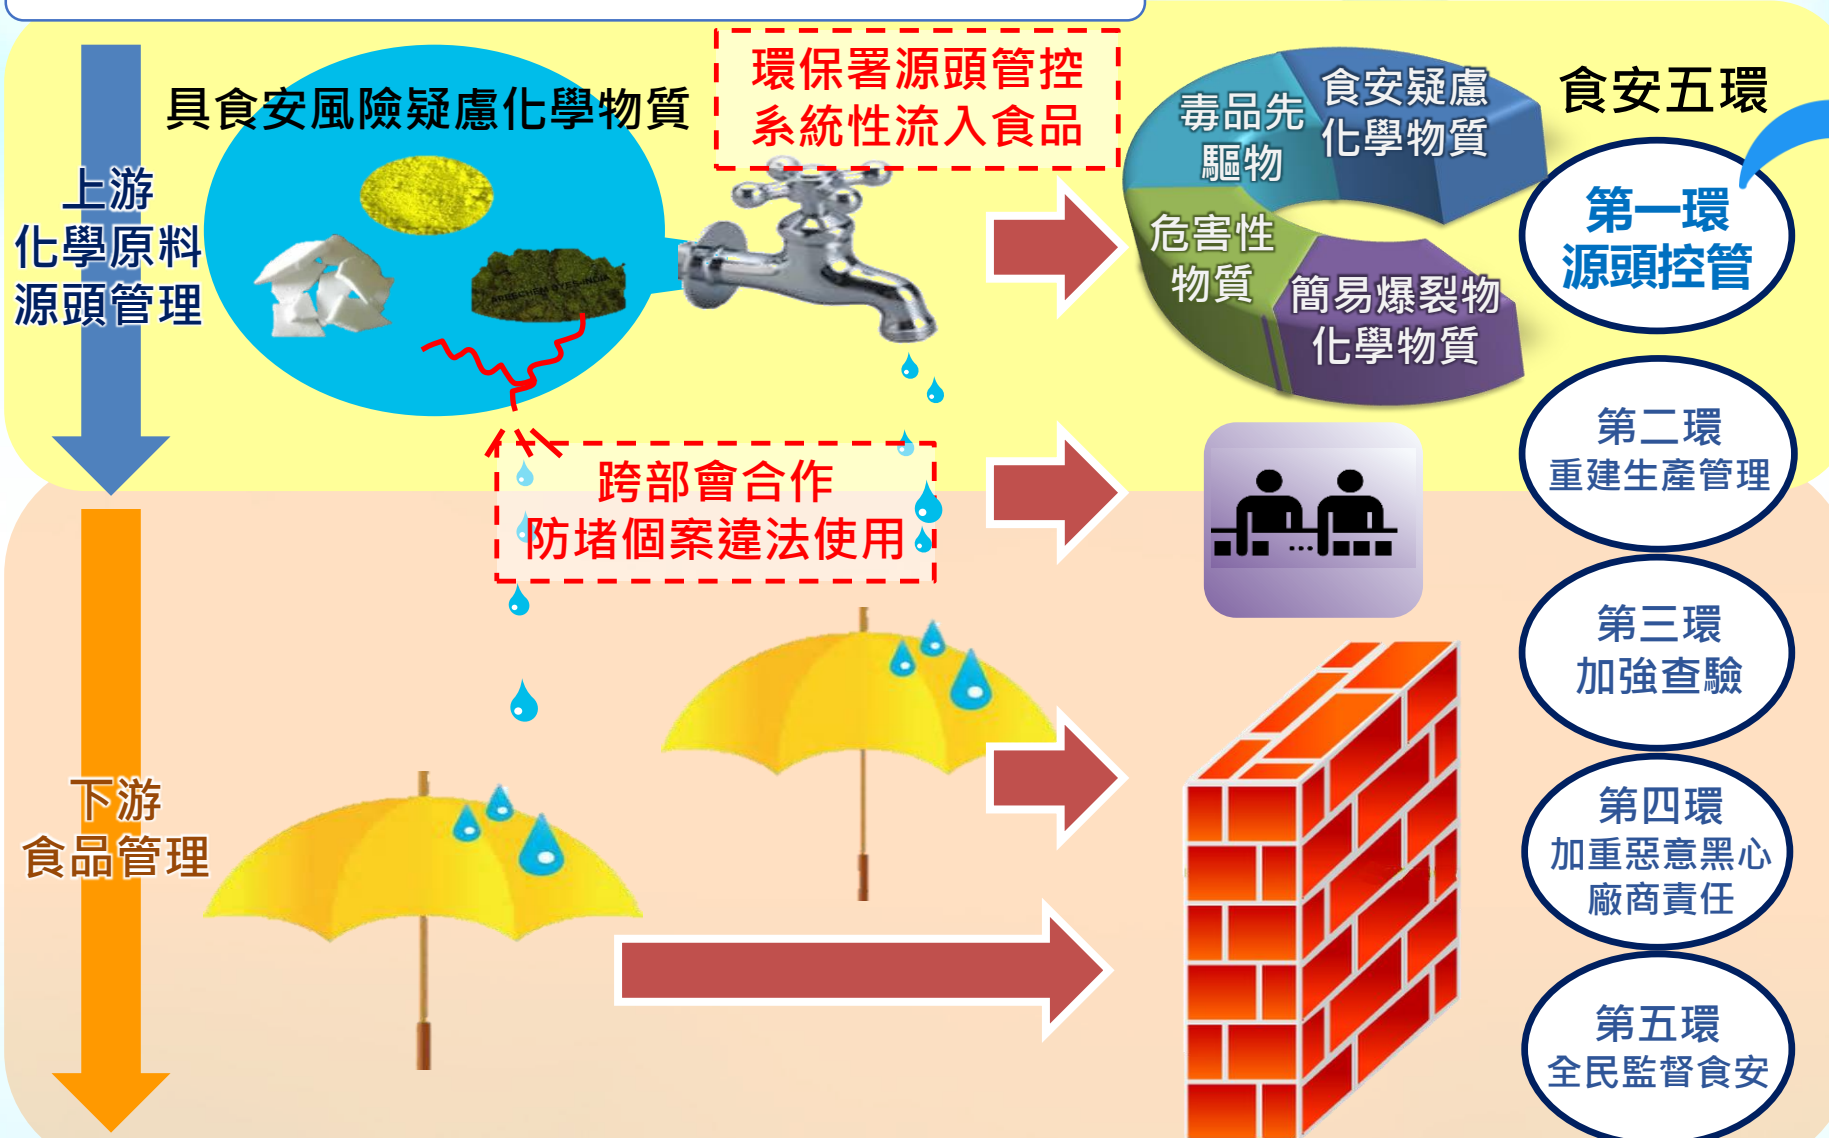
上游
化學原料
源頭管理

具食安風險疑慮化學物質

環保署源頭管控
系統性流入食品

毒品先驅物

食安疑慮化學物質

危害性物質

簡易爆裂物化學物質

食安五環

第一環
源頭控管

跨部會合作
防堵個案違法使用

第二環
重建生產管理

第三環
加強查驗

下游
食品管理

第四環
加重惡意黑心廠商責任

第五環
全民監督食安